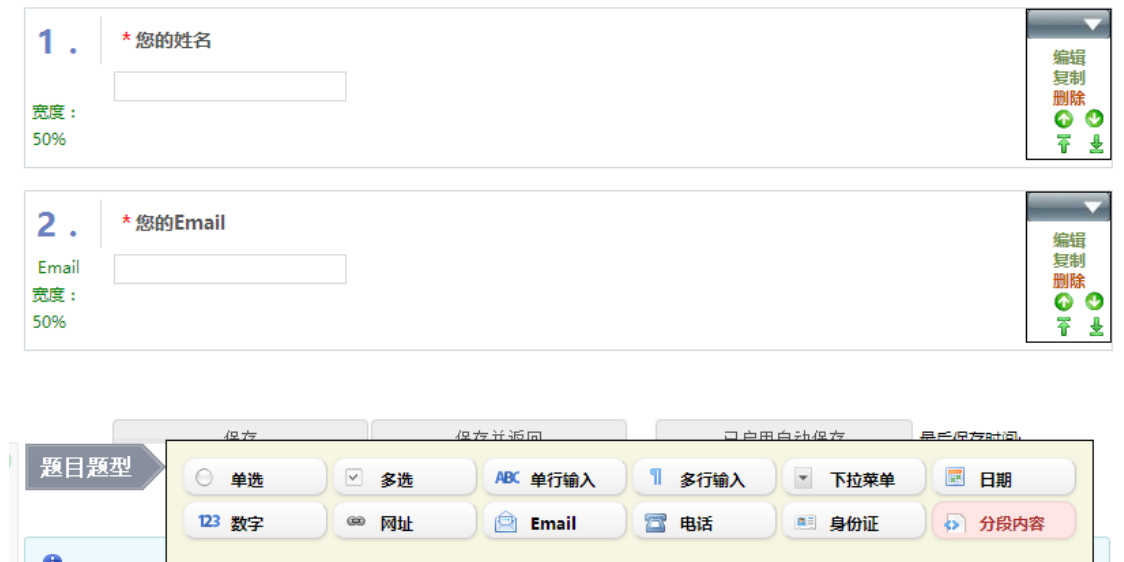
1 .

* 您的姓名

宽度：50%

编辑
复制
删除

2 .

* 您的Email

Email
宽度：50%

编辑
复制
删除

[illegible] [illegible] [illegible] 最后保存时间：

题目题型

单选 多选 ABC 单行输入 多行输入 下拉菜单 日期

123 数字 网址 Email 电话 身份证 分段内容